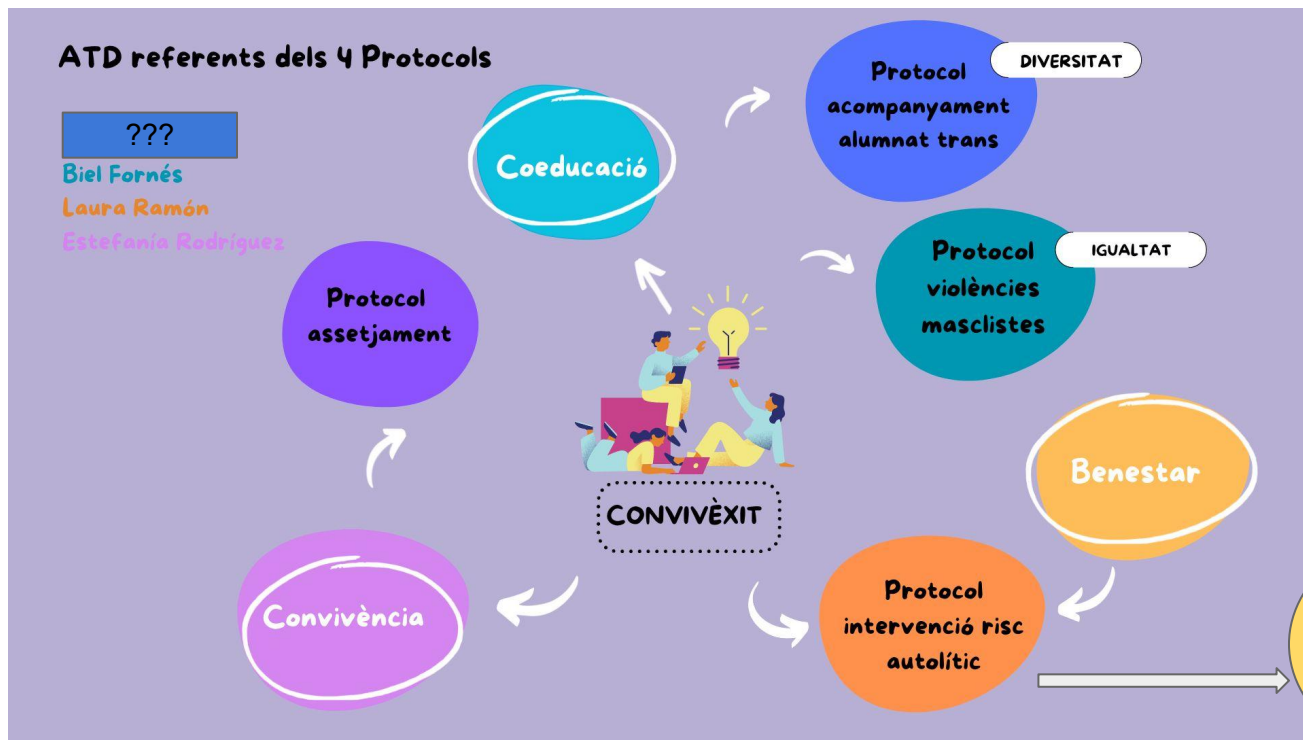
ATD referents dels 4 Protocols

???

Biel Fornés

Laura Ramón

Estefanía Rodríguez

Coeducació

Protocol acompanyament alumnat trans

DIVERSITAT

Protocol violències masclistes

IGUALTAT

Protocol assetjament

CONVIVÈXIT

Benestar

Convivència

Protocol intervenció risc autolític